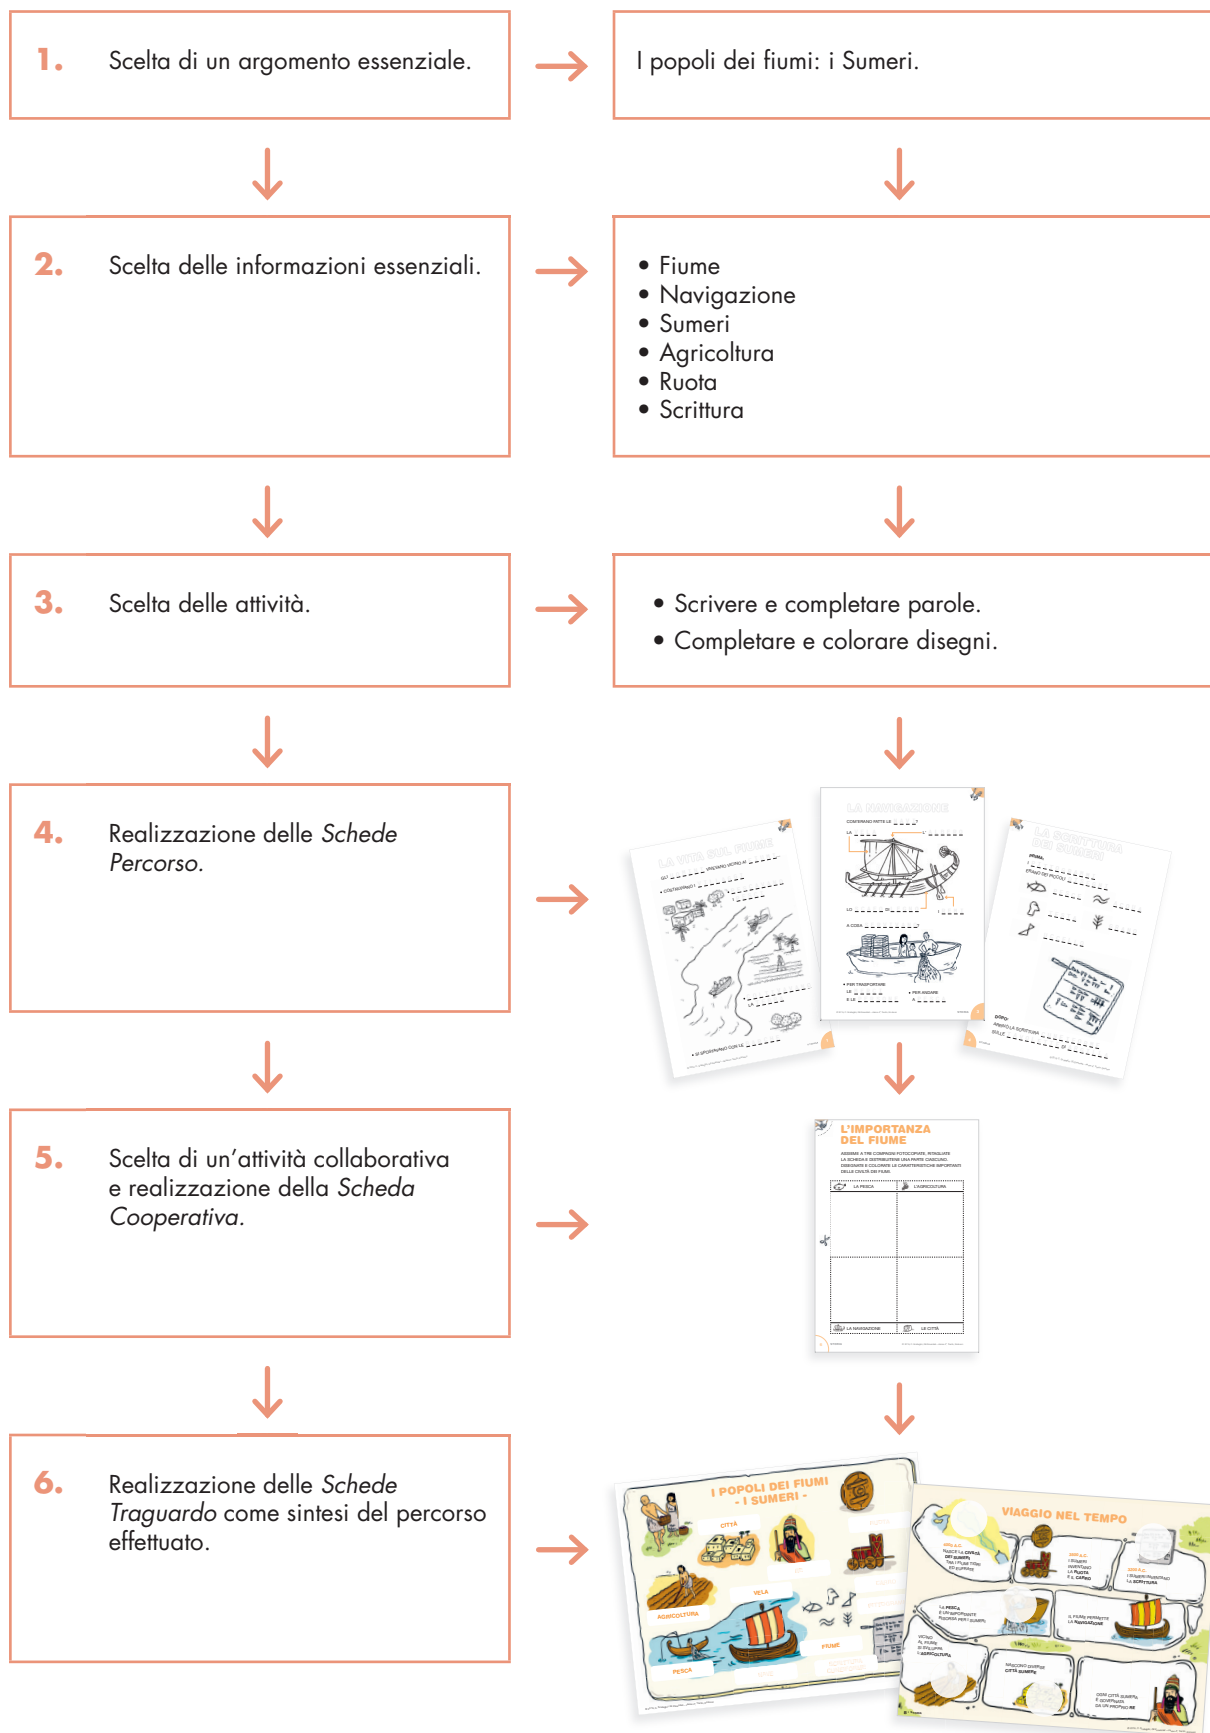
**1.** Scelta di un argomento essenziale.

I popoli dei fiumi: i Sumeri.

**2.** Scelta delle informazioni essenziali.

- Fiume
- Navigazione
- Sumeri
- Agricoltura
- Ruota
- Scrittura

**3.** Scelta delle attività.

- Scrivere e completare parole.
- Completare e colorare disegni.

**4.** Realizzazione delle *Schede Percorso.*

LA VITA SUL FIUME

LA NAVIGAZIONE

LA SCRITTURA DEI SUMERI

**5.** Scelta di un'attività collaborativa e realizzazione della *Scheda Cooperativa.*

L'IMPORTANZA DEL FIUME

LA PESCA

L'AGRICOLTURA

LA NAVIGAZIONE

LE CITTÀ

**6.** Realizzazione delle *Schede Traguardo* come sintesi del percorso effettuato.

I POPOLI DEI FIUMI - I SUMERI -

CITTÀ

VELA

AGRICOLTURA

FIUME

PESCA

VIAGGIO NEL TEMPO